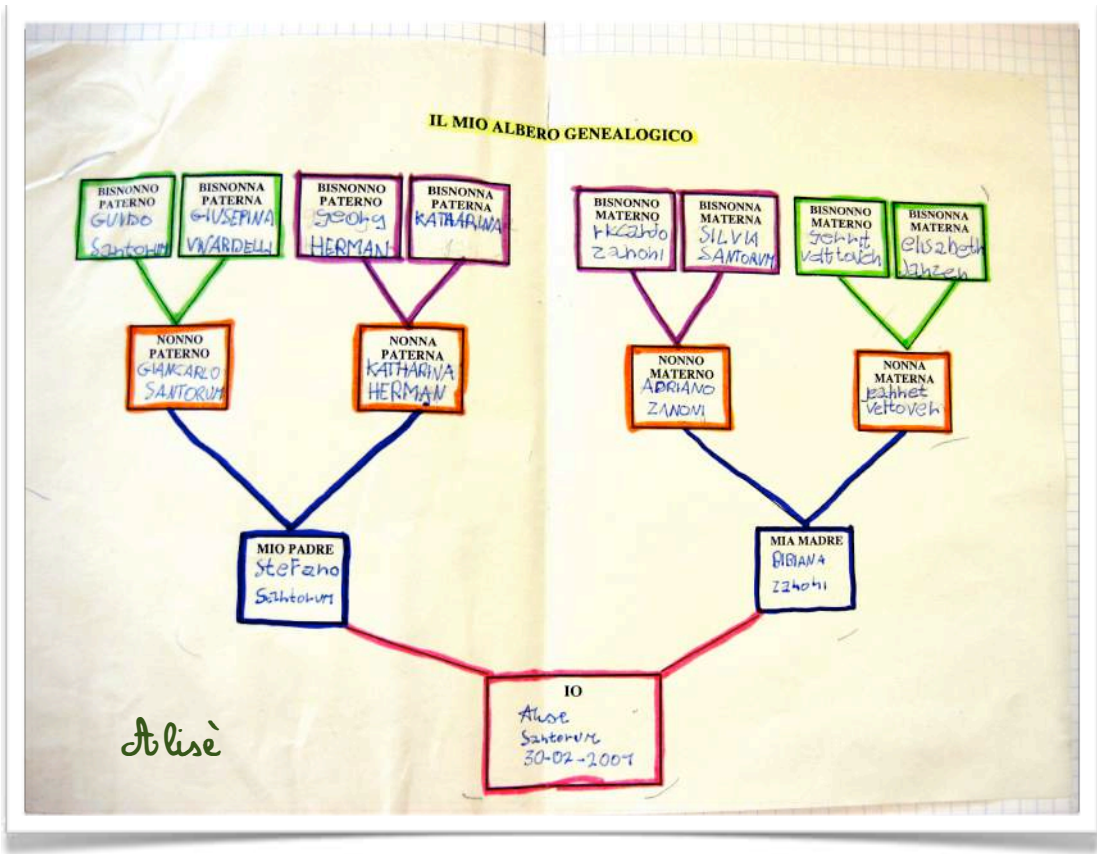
IL MIO ALBERO GENEALOGICO

BISNONNO PATERNO
GUIDO
Santorum

BISNONNA PATERNA
GIUSEPINA
VIVARDELLI

BISNONNO PATERNO
Georg
HERMAN

BISNONNA PATERNA
KATHARINA

BISNONNO MATERNO
Ricardo
Zanoni

BISNONNA MATERNA
SILVIA
SANTORUM

BISNONNO MATERNO
Gerhrt
Vattouch

BISNONNA MATERNA
elisabeth
Janzen

NONNO PATERNO
GIANCARLO
SANTORUM

NONNA PATERNA
KATHARINA
HERMAN

NONNO MATERNO
ADRIANO
ZANONI

NONNA MATERNA
Jahhet
veltoveh

MIO PADRE
Stefano
Santorum

MIA MADRE
BIBIANA
Zanoni

IO
Alise
Santorum
30-02-2007

Alisè